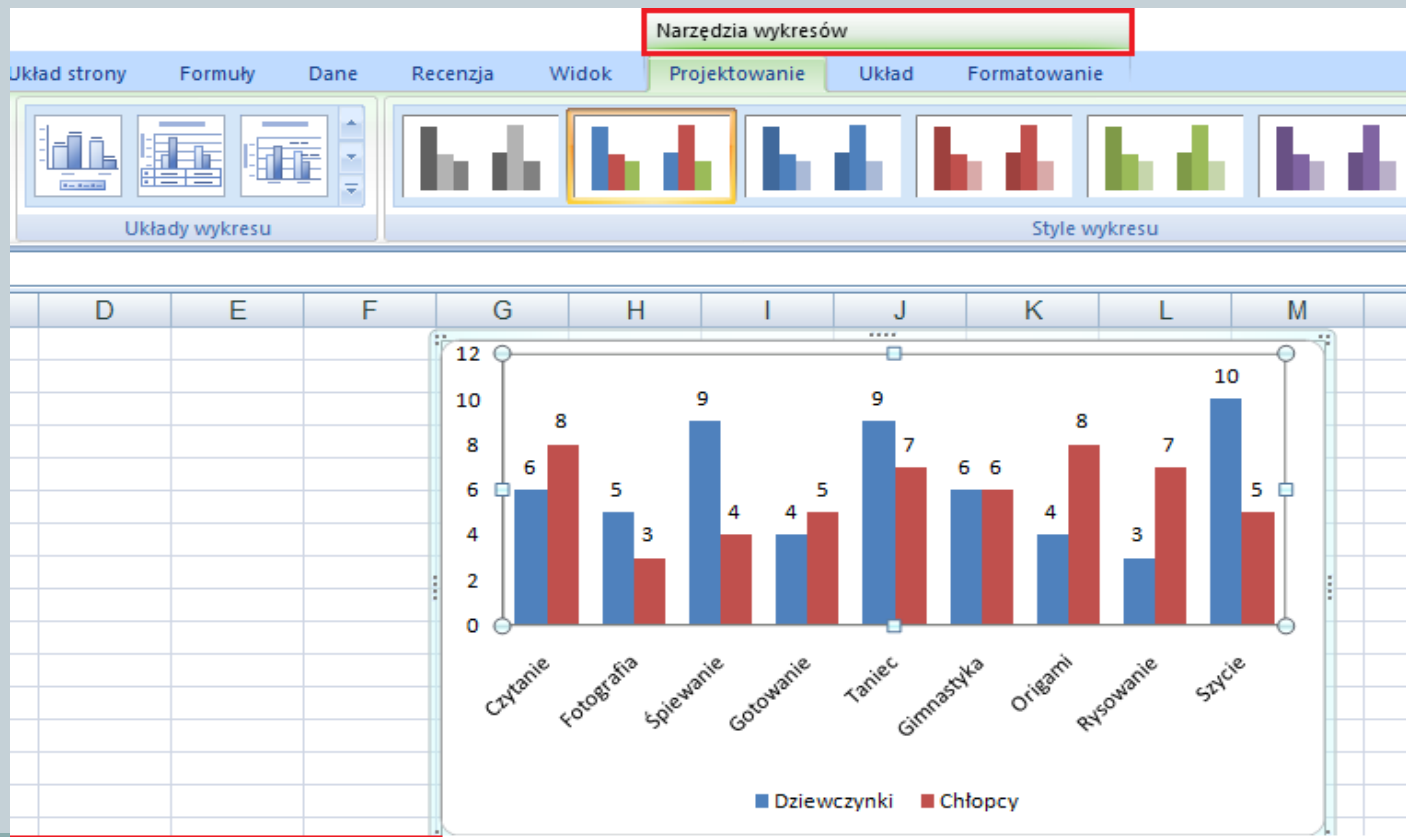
Narzędzia wykresów

Układ strony Formuły Dane Recenzja Widok Projektowanie Układ Formatowanie

Układy wykresu

Style wykresu

D E F G H I J K L M

12
10
8
6
4
2
0

6 8
5 3
9 4
4 5
9 7
6 6
4 8
3 7
10 5

Czytanie Fotografia Śpiewanie Gotowanie Taniec Gimnastyka Origami Rysowanie Szycie

Dziewczynki Chłopcy